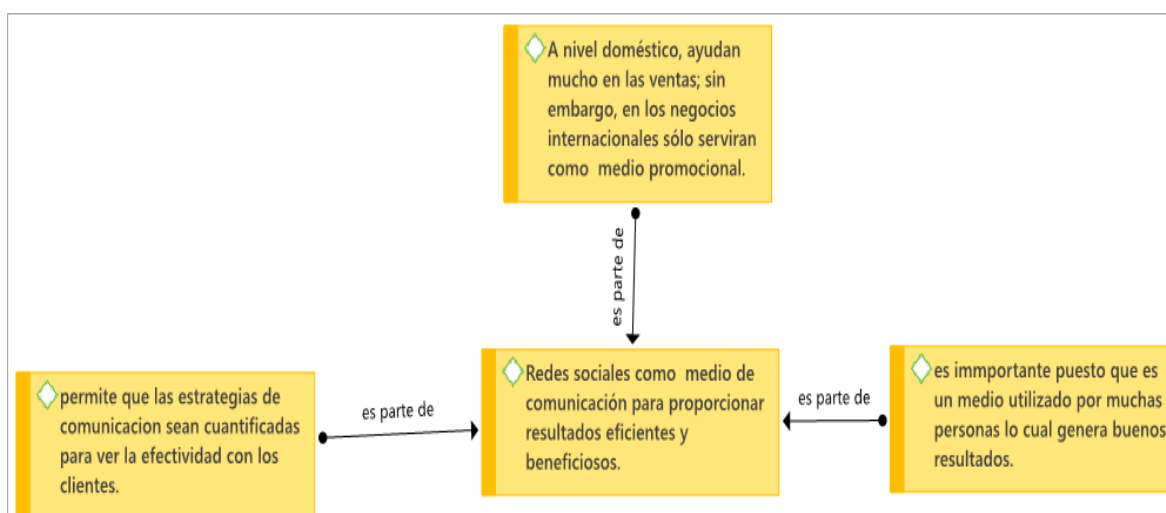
A nivel doméstico, ayudan mucho en las ventas; sin embargo, en los negocios internacionales sólo serviran como medio promocional.

es parte de

permite que las estrategias de comunicacion sean cuantificadas para ver la efectividad con los clientes.

es parte de

Redes sociales como medio de comunicación para proporcionar resultados eficientes y beneficiosos.

es parte de

es immportante puesto que es un medio utilizado por muchas personas lo cual genera buenos resultados.